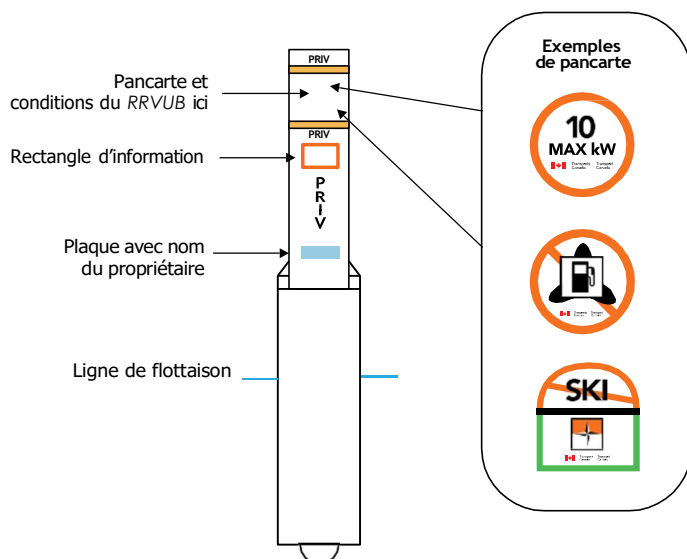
PRIV

Pancarte et conditions du *RRVUB* ici

PRIV

Rectangle d'information

P
R
I
V

Plaque avec nom du propriétaire

Ligne de flottaison

Exemples de pancarte

10
MAX kW
Transports Canada Transport Canada

Transports Canada Transport Canada

SKI

Transports Canada Transport Canada